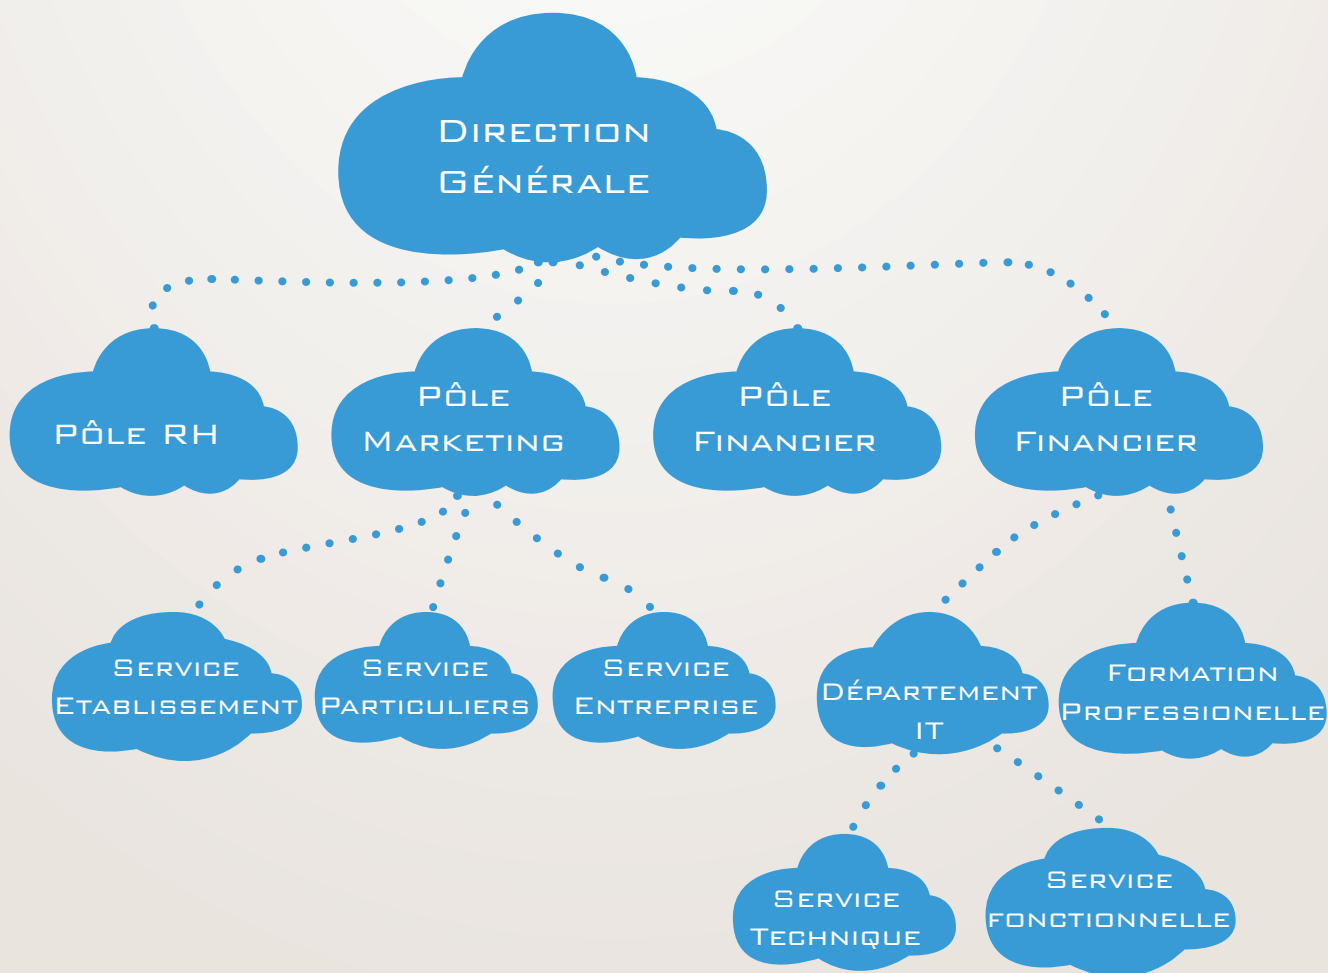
Direction Générale

Pôle RH

Pôle Marketing

Pôle Financier

Pôle Financier

Service Etablissement

Service Particuliers

Service Entreprise

Département IT

Formation Professionelle

Service Technique

Service fonctionnelle